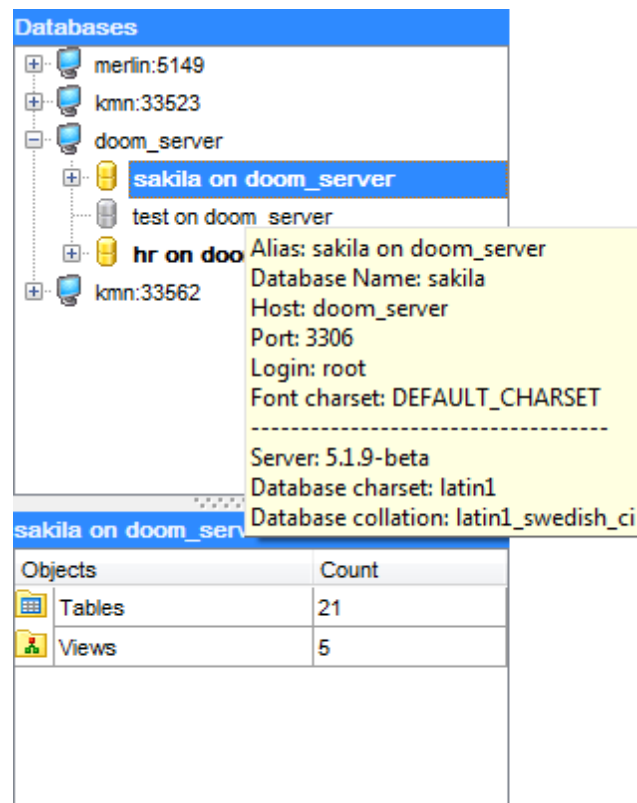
Databases

merlin:5149

kmn:33523

doom_server

sakila on doom_server

test on doom_server

hr on doo

kmn:33562

Alias: sakila on doom_server
Database Name: sakila
Host: doom_server
Port: 3306
Login: root
Font charset: DEFAULT_CHARSET
------------------------------------
Server: 5.1.9-beta
Database charset: latin1
Database collation: latin1_swedish_ci

sakila on doom_serv

| Objects | Count |
|---|---|
| Tables | 21 |
| Views | 5 |